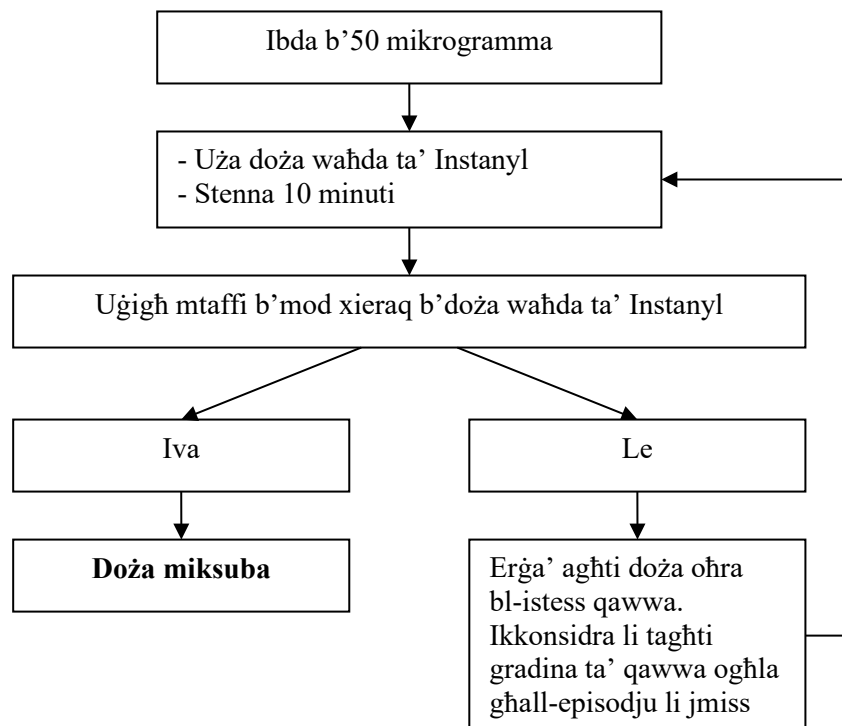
Ibda b'50 mikrogramma

- Uża doża waħda ta' Instanyl
- Stenna 10 minuti

Uġigħ mtaffi b'mod xieraq b'doża waħda ta' Instanyl

Iva

Le

**Doża miksuba**

Erġa' agħti doża oħra bl-istess qawwa. Ikkonsidra li tagħti gradina ta' qawwa ogħla għall-episodju li jmiss